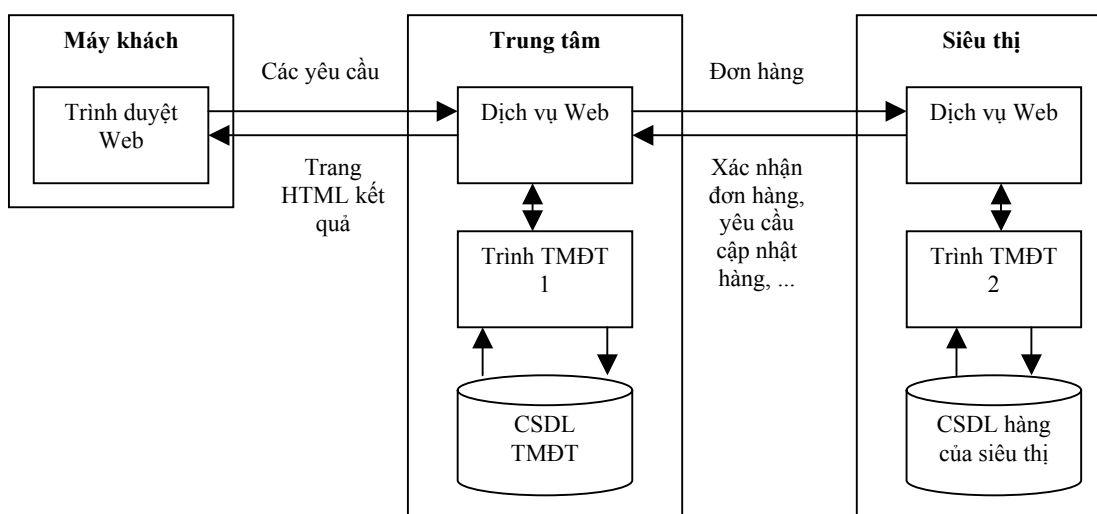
Máy khách

Trình duyệt Web

Các yêu cầu

Trang HTML kết quả

Trung tâm

Dịch vụ Web

Trình TMĐT 1

CSDL TMĐT

Đơn hàng

Xác nhận đơn hàng, yêu cầu cập nhật hàng, ...

Siêu thị

Dịch vụ Web

Trình TMĐT 2

CSDL hàng của siêu thị